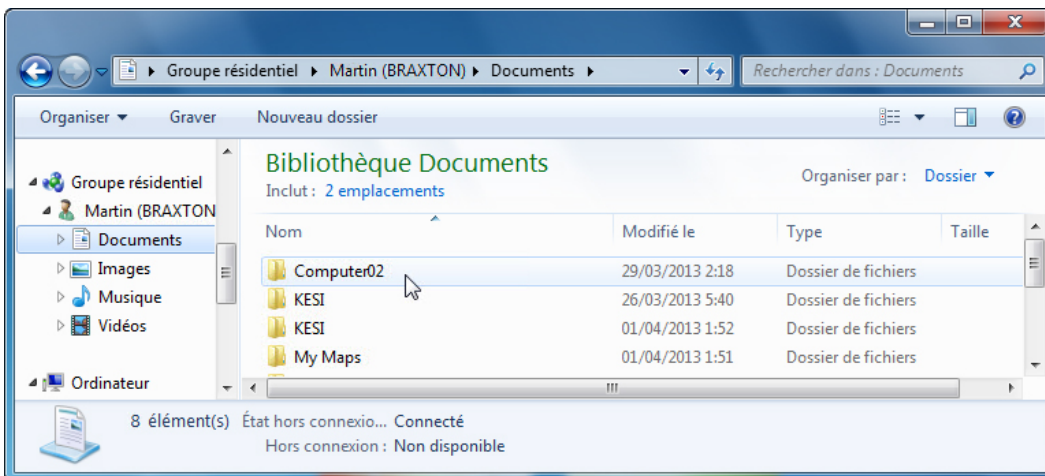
Groupe résidentiel ▸ Martin (BRAXTON) ▸ Documents ▸

Rechercher dans : Documents

Organiser ▾ Graver Nouveau dossier

Groupe résidentiel
Martin (BRAXTON
Documents
Images
Musique
Vidéos
Ordinateur

Bibliothèque Documents
Inclut : 2 emplacements

Organiser par : Dossier ▾

| Nom | Modifié le | Type | Taille |
|---|---|---|---|
| Computer02 | 29/03/2013 2:18 | Dossier de fichiers | |
| KESI | 26/03/2013 5:40 | Dossier de fichiers | |
| KESI | 01/04/2013 1:52 | Dossier de fichiers | |
| My Maps | 01/04/2013 1:51 | Dossier de fichiers | |

8 élément(s) État hors connexio... Connecté
Hors connexion : Non disponible